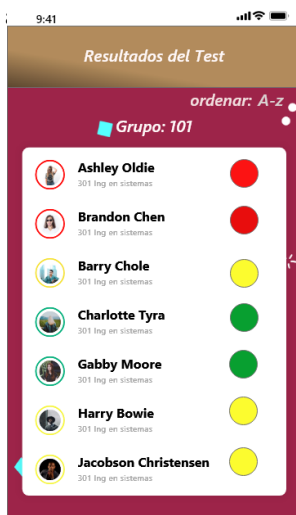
9:41

Resultados del Test

ordenar: A-z

Grupo: 101

Ashley Oldie
301 Ing en sistemas

Brandon Chen
301 Ing en sistemas

Barry Chole
301 Ing en sistemas

Charlotte Tyra
301 Ing en sistemas

Gabby Moore
301 Ing en sistemas

Harry Bowie
301 Ing en sistemas

Jacobson Christensen
301 Ing en sistemas